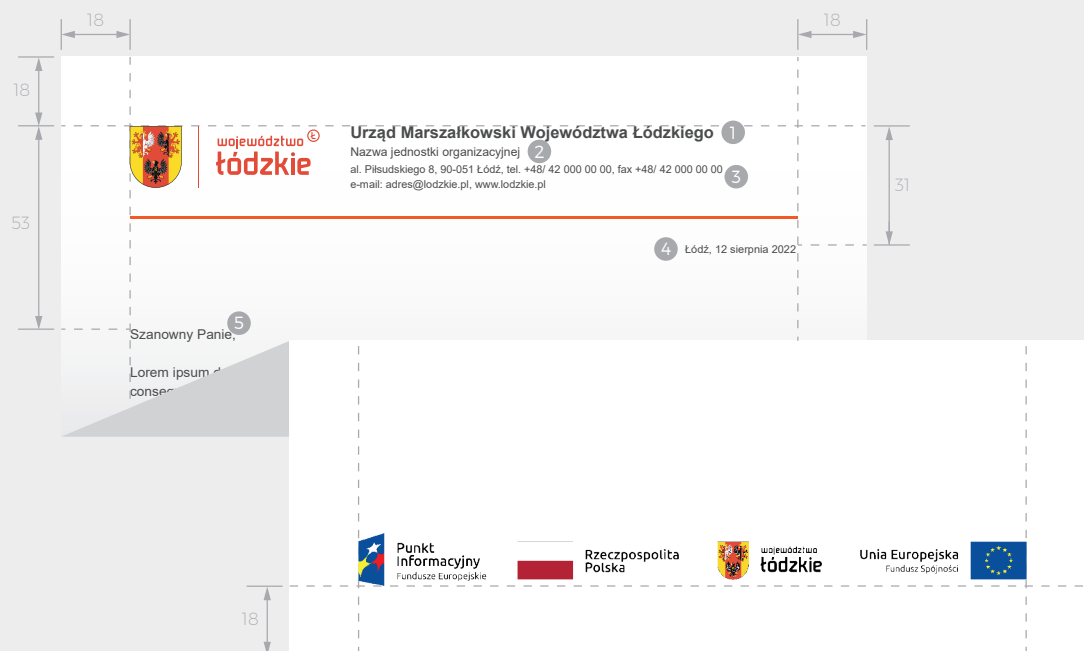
18

18

18

53

31

województwo
łódzkie

Urząd Marszałkowski Województwa Łódzkiego 1
Nazwa jednostki organizacyjnej 2
al. Piłsudskiego 8, 90-051 Łódź, tel. +48/ 42 000 00 00, fax +48/ 42 000 00 00 3
e-mail: adres@lodzkie.pl, www.lodzkie.pl

4 Łódź, 12 sierpnia 2022

Szanowny Panie, 5

Lorem ipsum d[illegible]
consec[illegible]

Punkt Informacyjny
Fundusze Europejskie

Rzeczpospolita Polska

województwo
łódzkie

Unia Europejska
Fundusz Spójności

18